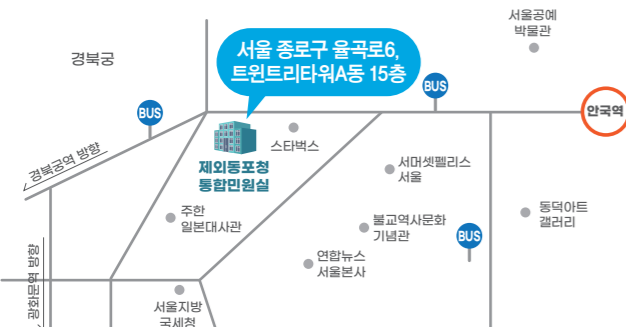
경북궁

서울 종로구 율곡로6,
트윈트리타워A동 15층

서울공예
박물관

BUS

BUS

안국역

경복궁역 방향

제외동포청
통합민원실

스타벅스

서머셋팰리스
서울

주한
일본대사관

불교역사문화
기념관

동덕아트
갤러리

BUS

광화문역 방향

연합뉴스
서울본사

서울지방
국세청